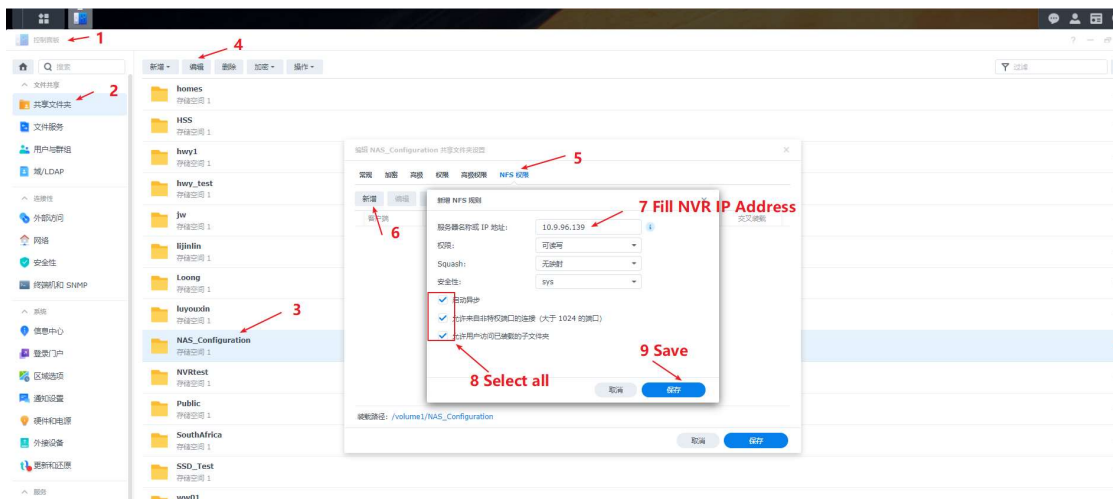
控制面板 1

搜索

文件共享
共享文件夹 2
文件服务
用户与群组
域/LDAP

连接性
外部访问
网络
安全性
终端机和 SNMP

系统
信息中心
登录门户
区域选项
通知设置
硬件和电源
外接设备
更新和还原

服务

新增 编辑 删除 加密 操作 4

过滤

homes
存储空间 1
HSS
存储空间 1
hwy1
存储空间 1
hwy_test
存储空间 1
jw
存储空间 1
lijinlin
存储空间 1
Loong
存储空间 1
luyouxin
存储空间 1
NAS_Configuration 3
存储空间 1
NVRtest
存储空间 1
Public
存储空间 1
SouthAfrica
存储空间 1
SSD_Test
存储空间 1
wwy01

编辑 NAS_Configuration 共享文件夹设置

常规 加密 高级 权限 高级权限 NFS 权限 5

新增 编辑 6

客户端 交叉装载

新增 NFS 规则

服务器名称或 IP 地址: 10.9.96.139 7 Fill NVR IP Address
权限: 可读写
Squash: 无映射
安全性: sys

启动异步
允许来自非特权端口的连接 (大于 1024 的端口)
允许用户访问已装载的子文件夹

8 Select all

9 Save

取消 保存

装载路径: /volume1/NAS_Configuration

取消 保存